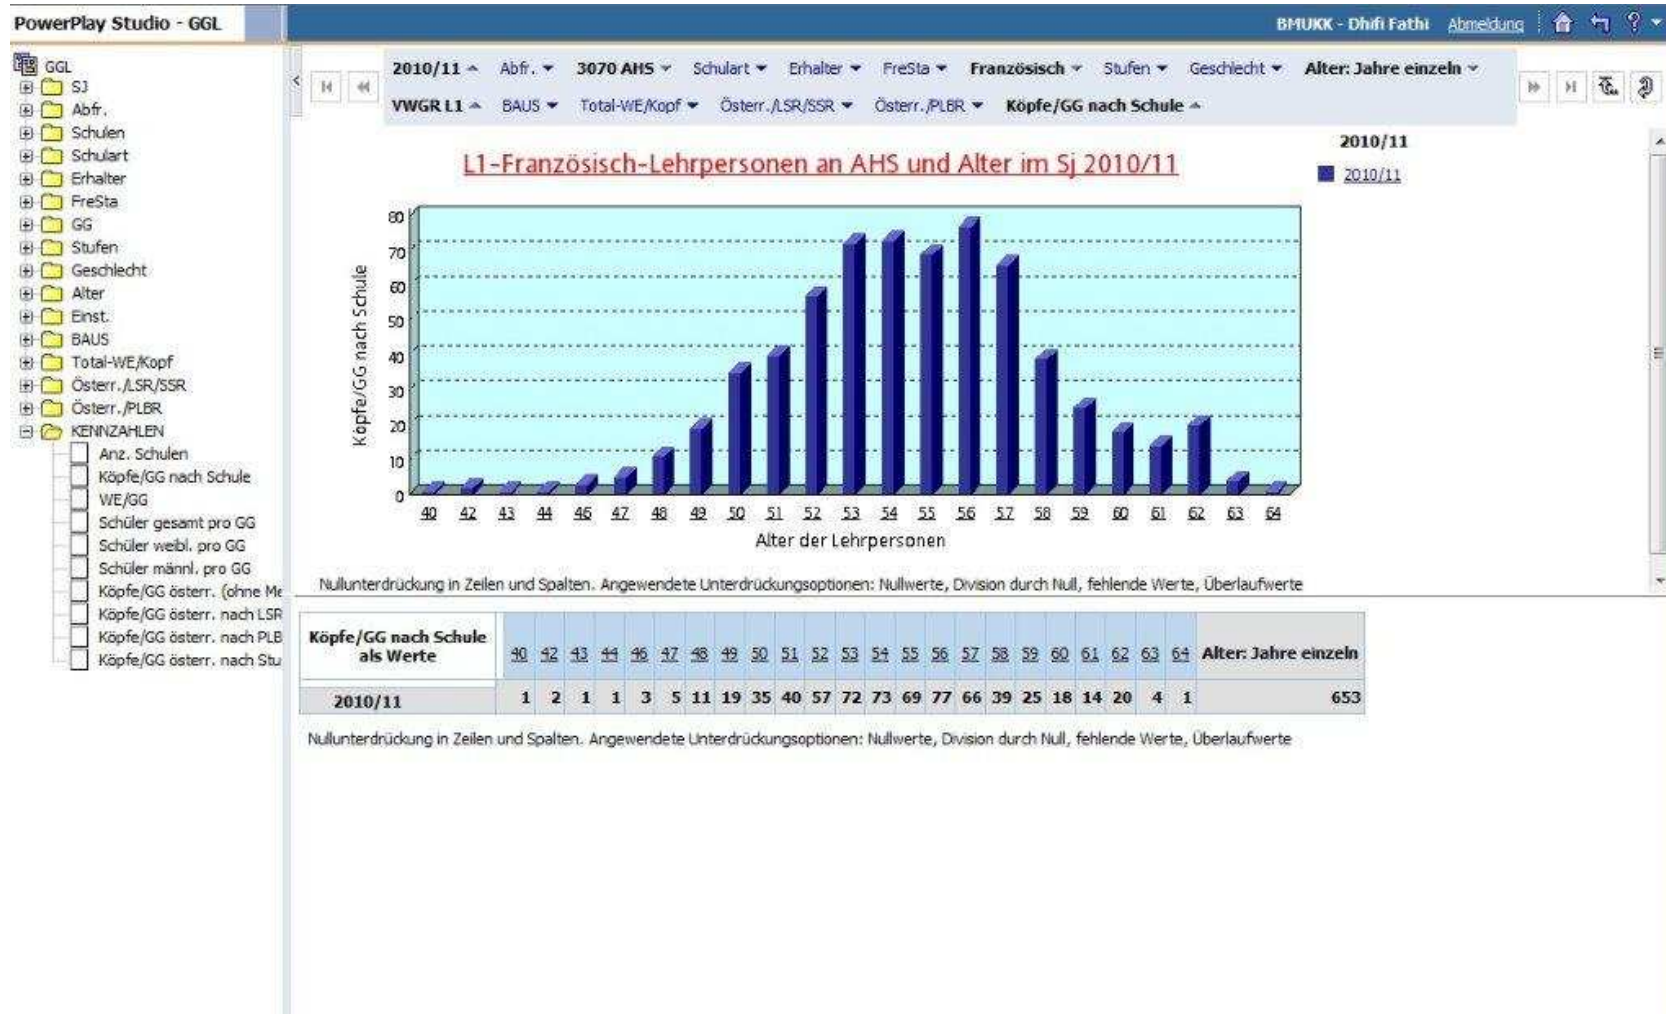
PowerPlay Studio - GGL

BMUKK - Dhifi Fathi Abmeldung

GGL
SJ
Abfr.
Schulen
Schulart
Erhalter
FreSta
GG
Stufen
Geschlecht
Alter
Einst.
BAUS
Total-WE/Kopf
Österr./LSR/SSR
Österr./PLBR
KENNZAHLEN
Anz. Schulen
Köpfe/GG nach Schule
WE/GG
Schüler gesamt pro GG
Schüler weibl. pro GG
Schüler männl. pro GG
Köpfe/GG österr. (ohne Me
Köpfe/GG österr. nach LSR
Köpfe/GG österr. nach PLB
Köpfe/GG österr. nach Stu

2010/11 Abfr. 3070 AHS Schulart Erhalter FreSta Französisch Stufen Geschlecht Alter: Jahre einzeln
VWGR L1 BAUS Total-WE/Kopf Österr./LSR/SSR Österr./PLBR Köpfe/GG nach Schule

L1-Französisch-Lehrpersonen an AHS und Alter im Sj 2010/11

2010/11
2010/11

Köpfe/GG nach Schule
80 70 60 50 40 30 20 10 0
40 42 43 44 46 47 48 49 50 51 52 53 54 55 56 57 58 59 60 61 62 63 64
Alter der Lehrpersonen

Nullunterdrückung in Zeilen und Spalten. Angewendete Unterdrückungsoptionen: Nullwerte, Division durch Null, fehlende Werte, Überlaufwerte

| Köpfe/GG nach Schule als Werte | 40 | 42 | 43 | 44 | 46 | 47 | 48 | 49 | 50 | 51 | 52 | 53 | 54 | 55 | 56 | 57 | 58 | 59 | 60 | 61 | 62 | 63 | 64 | Alter: Jahre einzeln |
|---|---|---|---|---|---|---|---|---|---|---|---|---|---|---|---|---|---|---|---|---|---|---|---|---|
| 2010/11 | 1 | 2 | 1 | 1 | 3 | 5 | 11 | 19 | 35 | 40 | 57 | 72 | 73 | 69 | 77 | 66 | 39 | 25 | 18 | 14 | 20 | 4 | 1 | 653 |

Nullunterdrückung in Zeilen und Spalten. Angewendete Unterdrückungsoptionen: Nullwerte, Division durch Null, fehlende Werte, Überlaufwerte